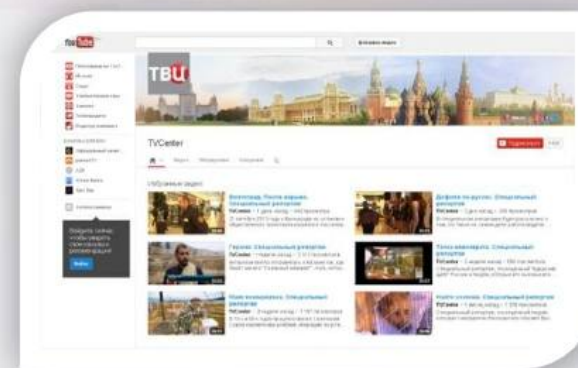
YouTube

ТВЦ

TVCenter

Избранные видео

Волгоград. После взрыва. Специальный репортаж
TVCenter

Дефолт по-русски. Специальный репортаж
TVCenter

Героин. Специальный репортаж
TVCenter

Тепло квартиры. Специальный репортаж
TVCenter

Майя воюющего. Специальный репортаж
TVCenter

Horror stories. Специальный репортаж
TVCenter

Войти

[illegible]